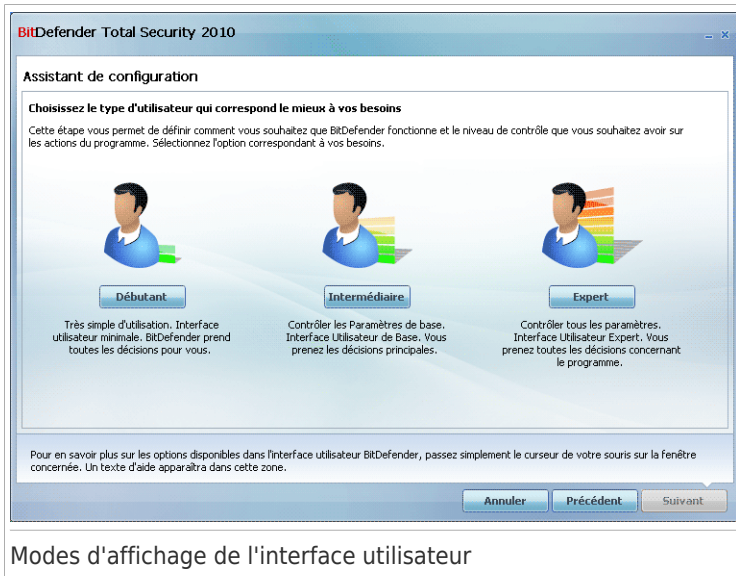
BitDefender Total Security 2010

Assistant de configuration

Choisissez le type d'utilisateur qui correspond le mieux à vos besoins

Cette étape vous permet de définir comment vous souhaitez que BitDefender fonctionne et le niveau de contrôle que vous souhaitez avoir sur les actions du programme. Sélectionnez l'option correspondant à vos besoins.

Débutant

Très simple d'utilisation. Interface utilisateur minimale. BitDefender prend toutes les décisions pour vous.

Intermédiaire

Contrôler les Paramètres de base. Interface Utilisateur de Base. Vous prenez les décisions principales.

Expert

Contrôler tous les paramètres. Interface Utilisateur Expert. Vous prenez toutes les décisions concernant le programme.

Pour en savoir plus sur les options disponibles dans l'interface utilisateur BitDefender, passez simplement le curseur de votre souris sur la fenêtre concernée. Un texte d'aide apparaîtra dans cette zone.

Annuler Précédent Suivant

Modes d'affichage de l'interface utilisateur